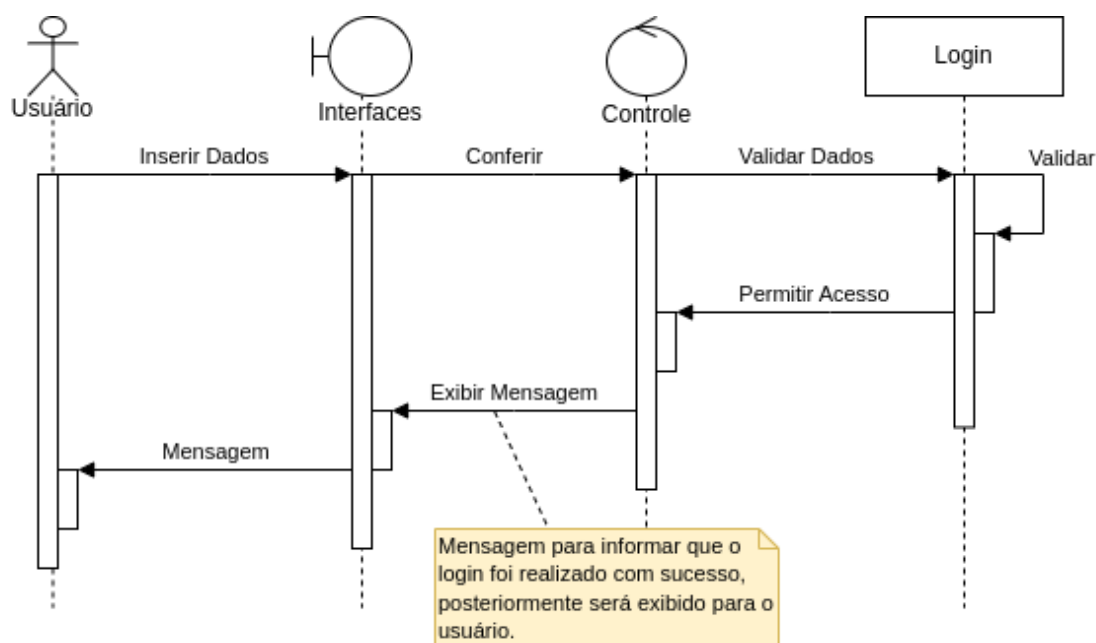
Usuário

Interfaces

Controle

Login

Inserir Dados

Conferir

Validar Dados

Validar

Permitir Acesso

Exibir Mensagem

Mensagem

Mensagem para informar que o login foi realizado com sucesso, posteriormente será exibido para o usuário.